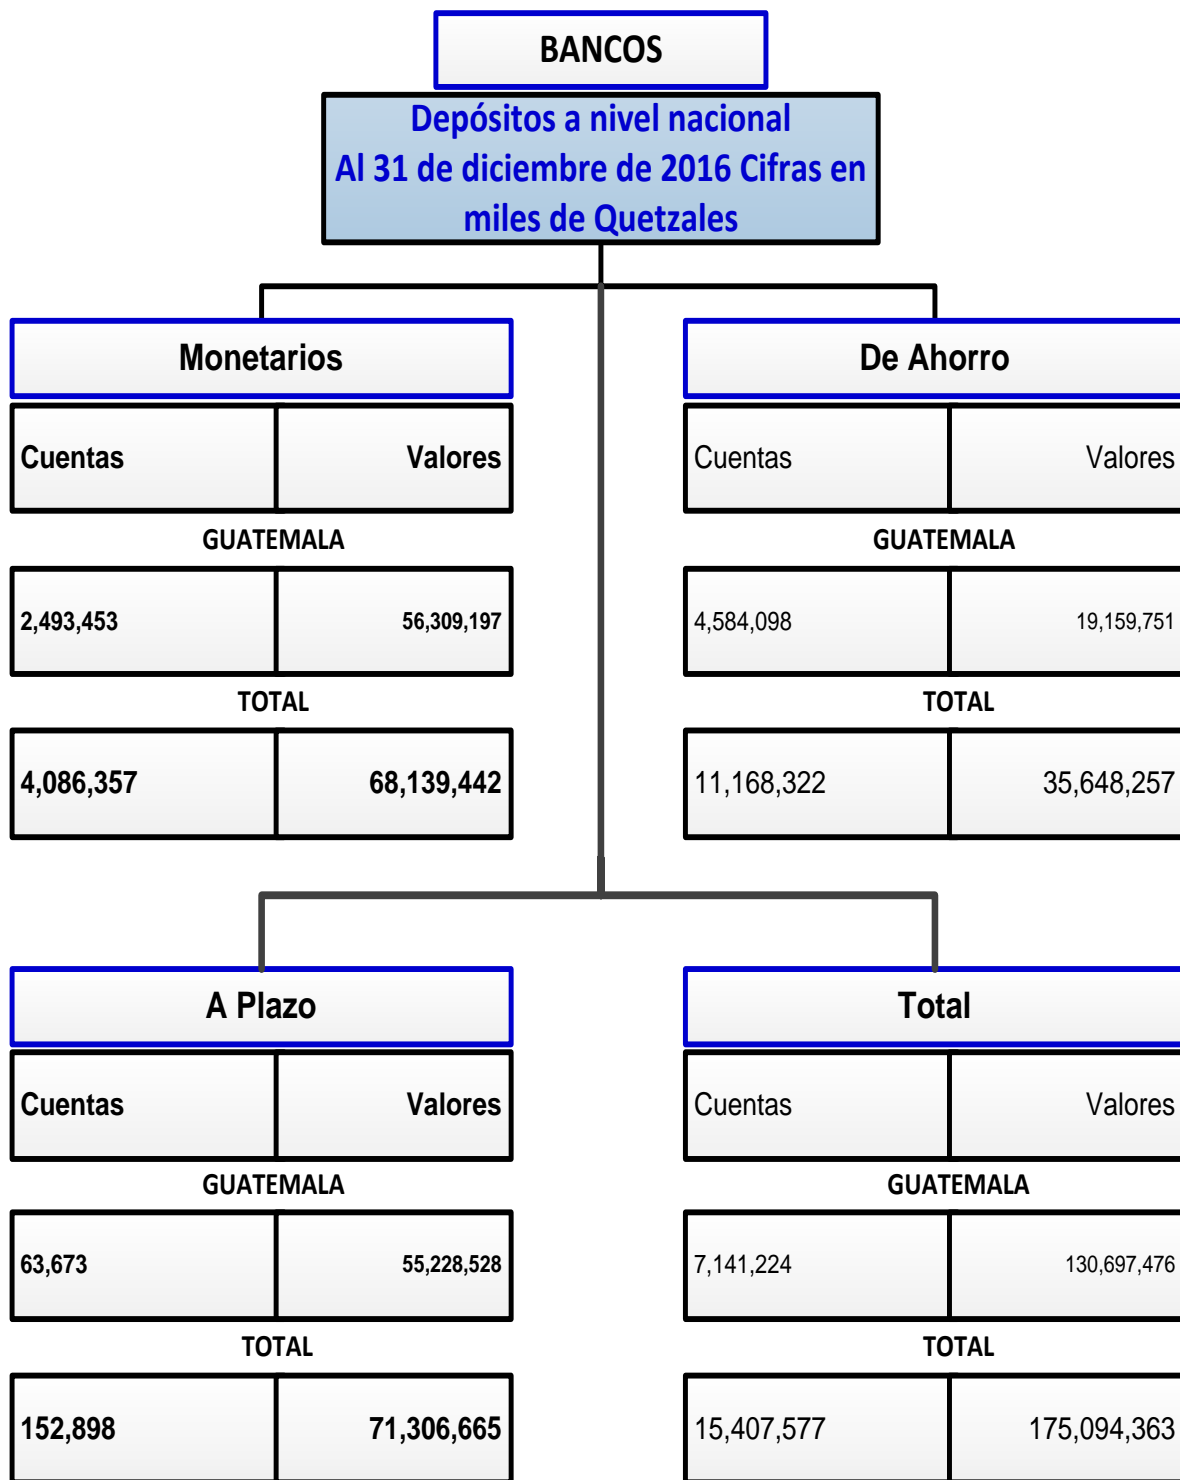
BANCOS

Depósitos a nivel nacional
Al 31 de diciembre de 2016 Cifras en miles de Quetzales

Monetarios

| Cuentas | Valores |
|---|---|

GUATEMALA

| 2,493,453 | 56,309,197 |
|---|---|

TOTAL

| 4,086,357 | 68,139,442 |
|---|---|

De Ahorro

| Cuentas | Valores |
|---|---|

GUATEMALA

| 4,584,098 | 19,159,751 |
|---|---|

TOTAL

| 11,168,322 | 35,648,257 |
|---|---|

A Plazo

| Cuentas | Valores |
|---|---|

GUATEMALA

| 63,673 | 55,228,528 |
|---|---|

TOTAL

| 152,898 | 71,306,665 |
|---|---|

Total

| Cuentas | Valores |
|---|---|

GUATEMALA

| 7,141,224 | 130,697,476 |
|---|---|

TOTAL

| 15,407,577 | 175,094,363 |
|---|---|